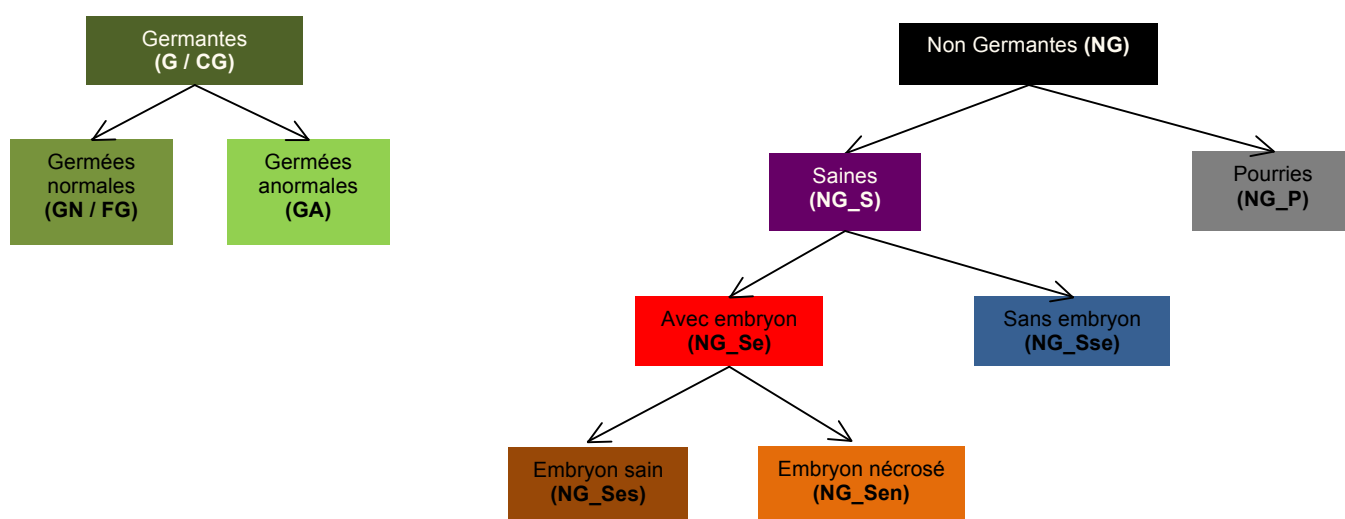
Germantes
**(G / CG)**

Germées normales
**(GN / FG)**

Germées anormales
**(GA)**

Non Germantes **(NG)**

Saines
**(NG_S)**

Pourries
**(NG_P)**

Avec embryon
**(NG_Se)**

Sans embryon
**(NG_Sse)**

Embryon sain
**(NG_Ses)**

Embryon nécrosé
**(NG_Sen)**